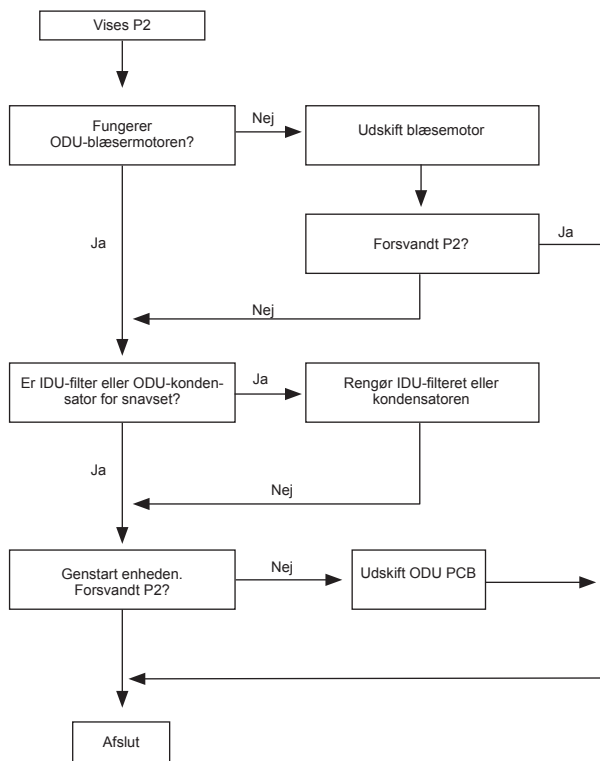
Vises P2

Fungerer ODU-blæsermotoren?

Nej

Udskift blæsemotor

Ja

Forsvandt P2?

Ja

Nej

Er IDU-filter eller ODU-kondensator for snavset?

Ja

Rengør IDU-filteret eller kondensatoren

Ja

Nej

Genstart enheden. Forsvandt P2?

Nej

Udskift ODU PCB

Afslut